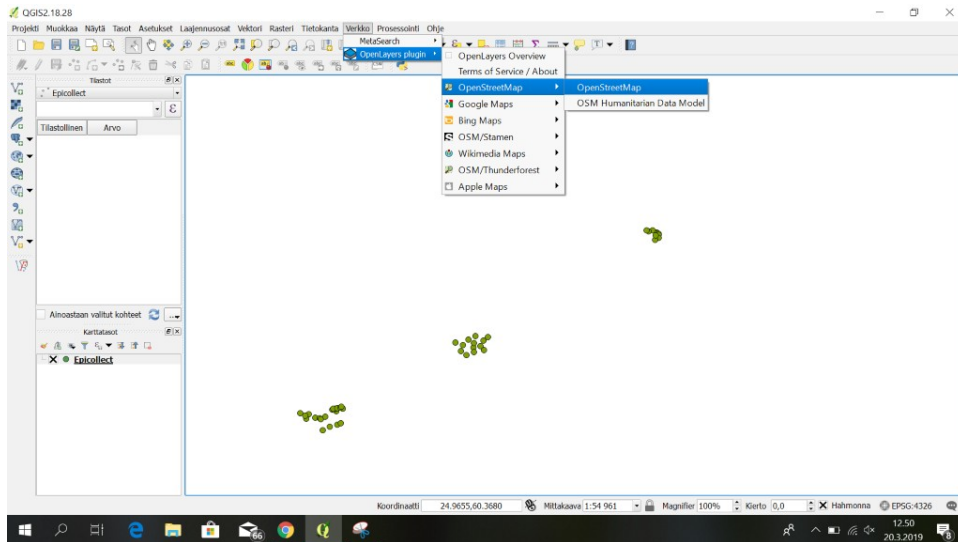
QGIS2.18.28

Projekti Muokkaa Näytä Tasot Asetukset Laajennusosat Vektori Rasteri Tietokanta Verkko Prosessointi Ohje

MetaSearch
OpenLayers plugin

OpenLayers Overview
Terms of Service / About
OpenStreetMap
Google Maps
Bing Maps
OSM/Stamen
Wikimedia Maps
OSM/Thunderforest
Apple Maps

OpenStreetMap
OSM Humanitarian Data Model

Tilastot
Epicollect
Tilastollinen Arvo

Ainoastaan valitut kohteet

Karttatasot
Epicollect

Koordinaatti 24.9655,60.3680 Mittakaava 1:54 961 Magnifier 100% Kierto 0,0 Hahmonna EPSG:4326

12.50
20.3.2019